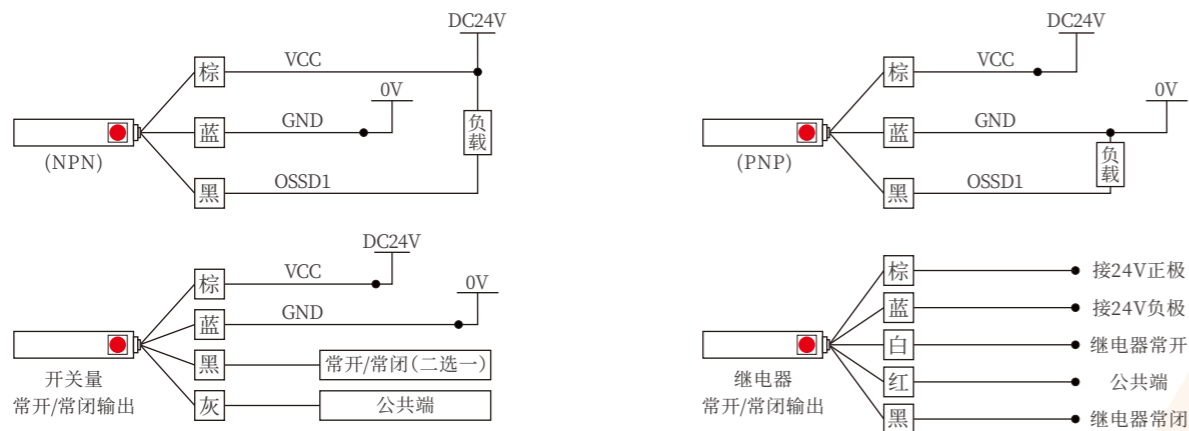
DC24V

棕 VCC

0V

蓝 GND

负载

(NPN)

黑 OSSD1

DC24V

棕 VCC

0V

蓝 GND

负载

(PNP)

黑 OSSD1

DC24V

棕 VCC

0V

蓝 GND

黑 常开/常闭(二选一)

开关量
常开/常闭输出

灰 公共端

棕 接24V正极

蓝 接24V负极

白 继电器常开

继电器
常开/常闭输出

红 公共端

黑 继电器常闭